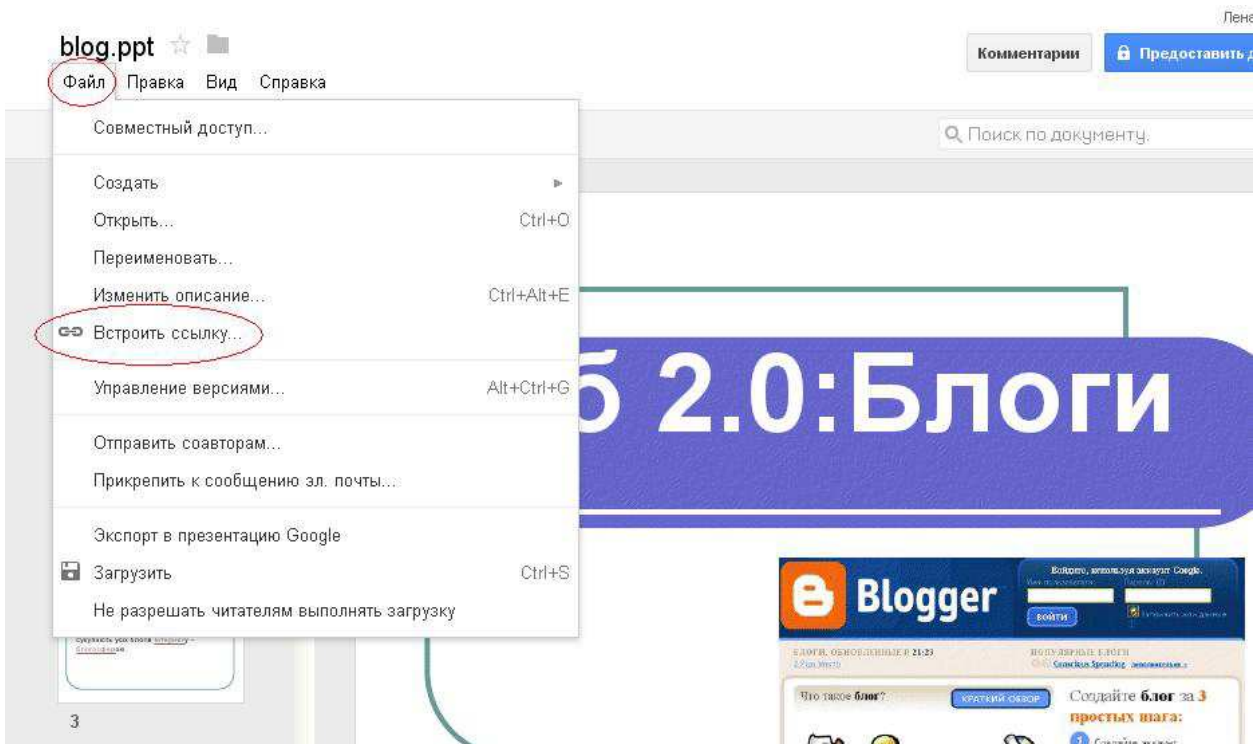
Лена

blog.ppt

Файл Правка Вид Справка

Комментарии

Предоставить д

Поиск по документу.

Совместный доступ...

Создать

Открыть... Ctrl+O

Переименовать...

Изменить описание... Ctrl+Alt+E

Встроить ссылку...

Управление версиями... Alt+Ctrl+G

Отправить соавторам...

Прикрепить к сообщению эл. почты...

Экспорт в презентацию Google

Загрузить Ctrl+S

Не разрешать читателям выполнять загрузку

б 2.0:Блоги

Blogger

Войдите, используя аккаунт Google.

войти

Что такое блог?

КРАТКИЙ ОБЗОР

Создайте блог за 3 простых шага:

3